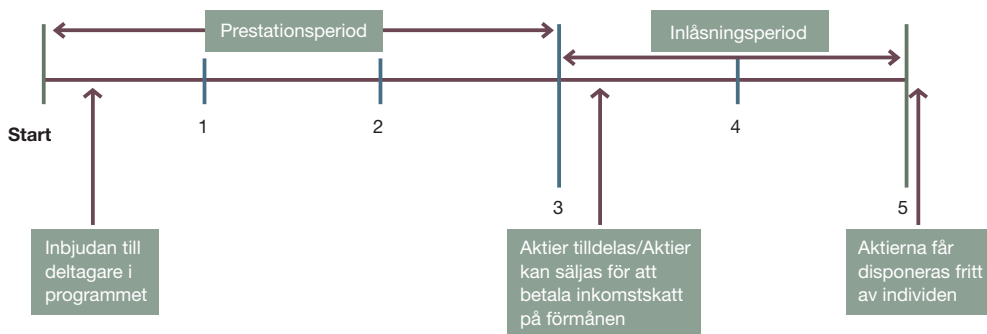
Prestationsperiod

Inlåsningsperiod

Start

1

2

3

4

5

Inbjudan till deltagare i programmet

Aktier tilldelas/Aktier kan säljas för att betala inkomstskatt på förmånen

Aktierna får disponeras fritt av individen